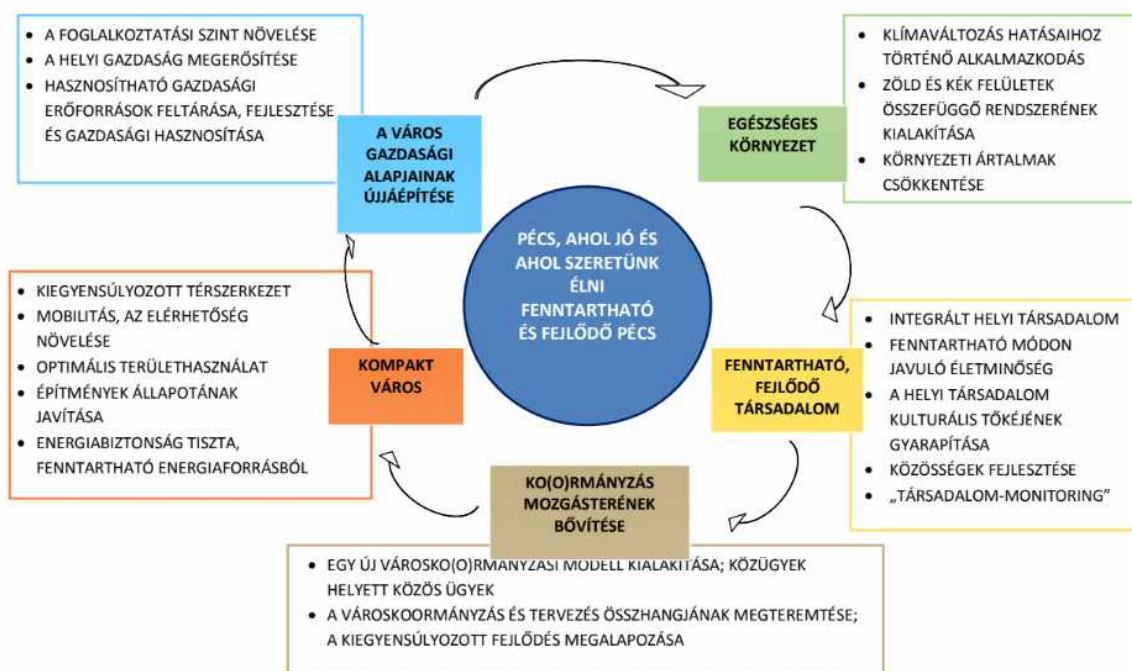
- A FOGLALKOZTATÁSI SZINT NÖVELÉSE
- A HELYI GAZDASÁG MEGERŐSÍTÉSE
- HASZNOSÍTHATÓ GAZDASÁGI ERŐFORRÁSOK FELTÁRÁSA, FEJLESZTÉSE ÉS GAZDASÁGI HASZNOSÍTÁSA

A VÁROS GAZDASÁGI ALAPJAINAK ÚJJÁÉPÍTÉSE

- KLÍMAVÁLTOZÁS HATÁSAIHOZ TÖRTÉNŐ ALKALMAZKODÁS
- ZÖLD ÉS KÉK FELÜLETEK ÖSSZEFÜGGŐ RENDSZERÉNEK KIALAKÍTÁSA
- KÖRNYEZETI ÁRTALMAK CSÖKKENTÉSE

EGÉSZSÉGES KÖRNYEZET

PÉCS, AHOL JÓ ÉS AHOL SZERETÜNK ÉLNI FENNTARTHATÓ ÉS FEJLŐDŐ PÉCS

- KIEGYENSÚLYOZOTT TÉRSZERKEZET
- MOBILITÁS, AZ ELÉRHETŐSÉG NÖVELÉSE
- OPTIMÁLIS TERÜLETHASZNÁLAT
- ÉPÍTMÉNYEK ÁLLAPOTÁNAK JAVÍTÁSA
- ENERGIABIZTONSÁG TISZTA, FENNTARTHATÓ ENERGIAFORRÁSBÓL

KOMPAKT VÁROS

- INTEGRÁLT HELYI TÁRSADALOM
- FENNTARTHATÓ MÓDON JAVULÓ ÉLETMINŐSÉG
- A HELYI TÁRSADALOM KULTURÁLIS TŐKÉJÉNEK GYARAPÍTÁSA
- KÖZÖSSÉGEK FEJLESZTÉSE
- „TÁRSADALOM-MONITORING"

FENNTARTHATÓ, FEJLŐDŐ TÁRSADALOM

KO(O)RMÁNYZÁS MOZGÁSTERÉNEK BŐVÍTÉSE

- EGY ÚJ VÁROSKO(O)RMÁNYZÁSI MODELL KIALAKÍTÁSA; KÖZÜGYEK HELYETT KÖZÖS ÜGYEK
- A VÁROSKOORMÁNYZÁS ÉS TERVEZÉS ÖSSZHANGJÁNAK MEGTEREMTÉSE; A KIEGYENSÚLYOZOTT FEJLŐDÉS MEGALAPOZÁSA